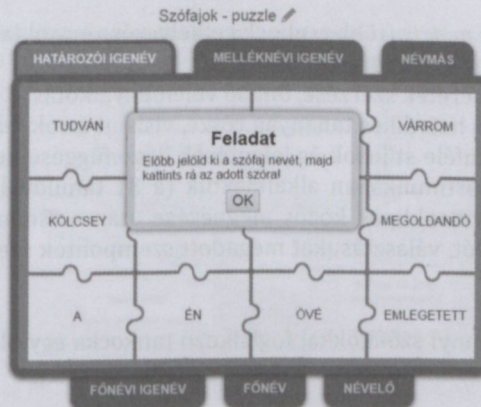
Szófajok - puzzle

HATÁROZÓI IGENÉV
MELLÉKNÉVI IGENÉV
NÉVMÁS

TUDVÁN

Feladat

Előbb jelöld ki a szófaj nevét, majd kattints rá az adott szóra!

OK

VARROM

KÖLCSEY

MEGOLDANDÓ

A

ÉN

ÖVÉ

EMLEGETETT

FŐNÉVI IGENÉV
FŐNÉV
NÉVELŐ